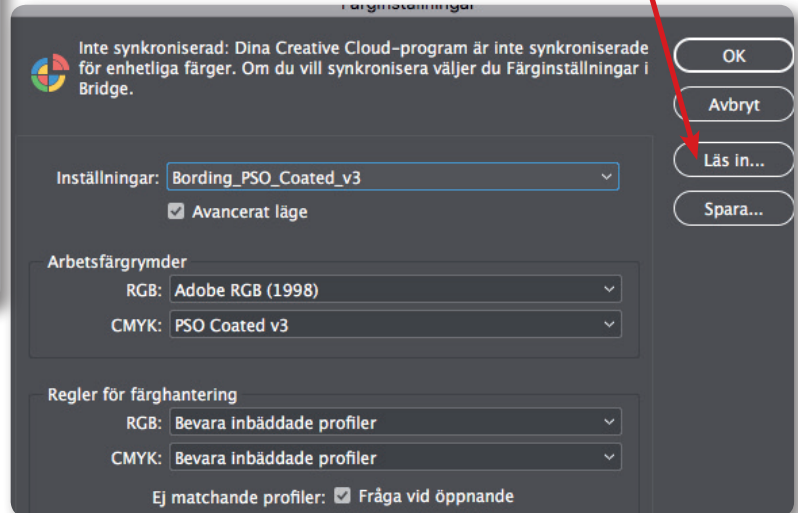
Färginställningar

Inte synkroniserad: Dina Creative Cloud-program är inte synkroniserade för enhetliga färger. Om du vill synkronisera väljer du Färginställningar i Bridge.

OK

Avbryt

Läs in...

Spara...

Inställningar: Bording_PSO_Coated_v3

Avancerat läge

Arbetsfärgrymder

RGB: Adobe RGB (1998)

CMYK: PSO Coated v3

Regler för färghantering

RGB: Bevara inbäddade profiler

CMYK: Bevara inbäddade profiler

Ej matchande profiler: Fråga vid öppnande